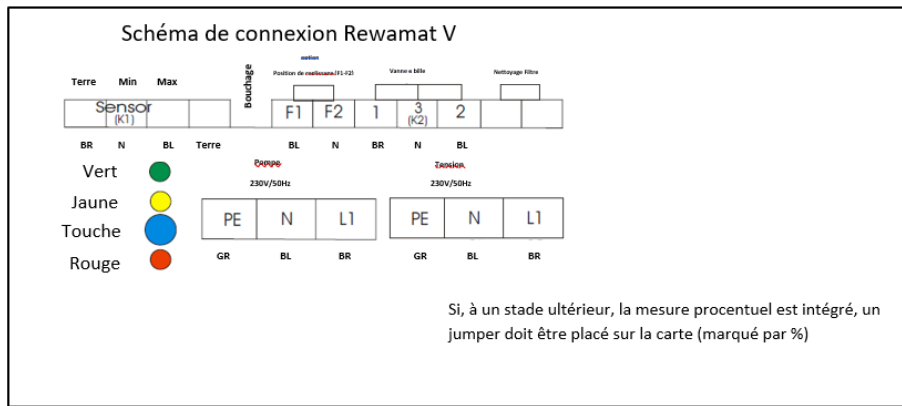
Schéma de connexion Rewamat V

Terre Min Max

Bouchage

option

Position de mollissane (F1-F2)

Vanne a bille

Nettoyage Filtre

Sensor (K1)

F1 F2 1 3 (K2) 2

BR N BL Terre BL N BR N BL

Vert

Jaune

Touche

Rouge

Pompe 230V/50Hz

Tension 230V/50Hz

| PE | N | L1 |
|---|---|---|

| PE | N | L1 |
|---|---|---|

GR BL BR GR BL BR

Si, à un stade ultérieur, la mesure procentuel est intégré, un jumper doit être placé sur la carte (marqué par %)